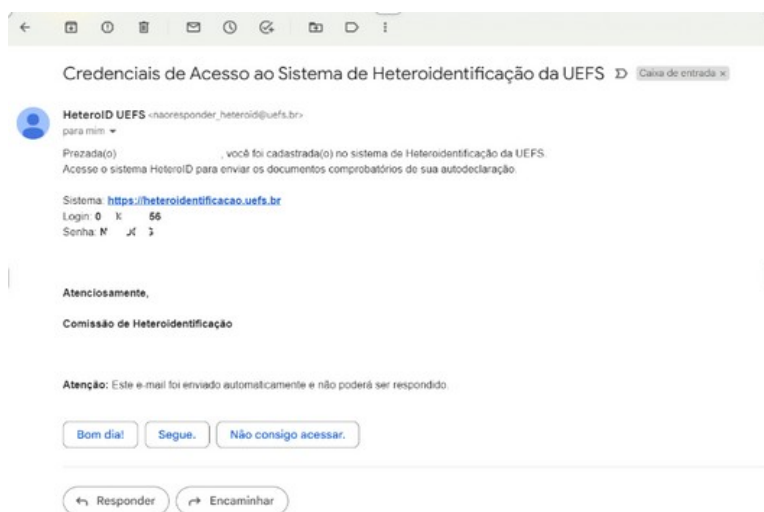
Credenciais de Acesso ao Sistema de Heteroidentificação da UEFS Caixa de entrada ×

HeteroID UEFS <naoresponder_heteroid@uefs.br>
para mim

Prezada(o) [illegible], você foi cadastrada(o) no sistema de Heteroidentificação da UEFS.
Acesse o sistema HeteroID para enviar os documentos comprobatórios de sua autodeclaração.

Sistema: https://heteroidentificacao.uefs.br
Login: 0 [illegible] 56
Senha: N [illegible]

Atenciosamente,

Comissão de Heteroidentificação

Atenção: Este e-mail foi enviado automaticamente e não poderá ser respondido.

Bom dia!
Segue.
Não consigo acessar.

Responder
Encaminhar